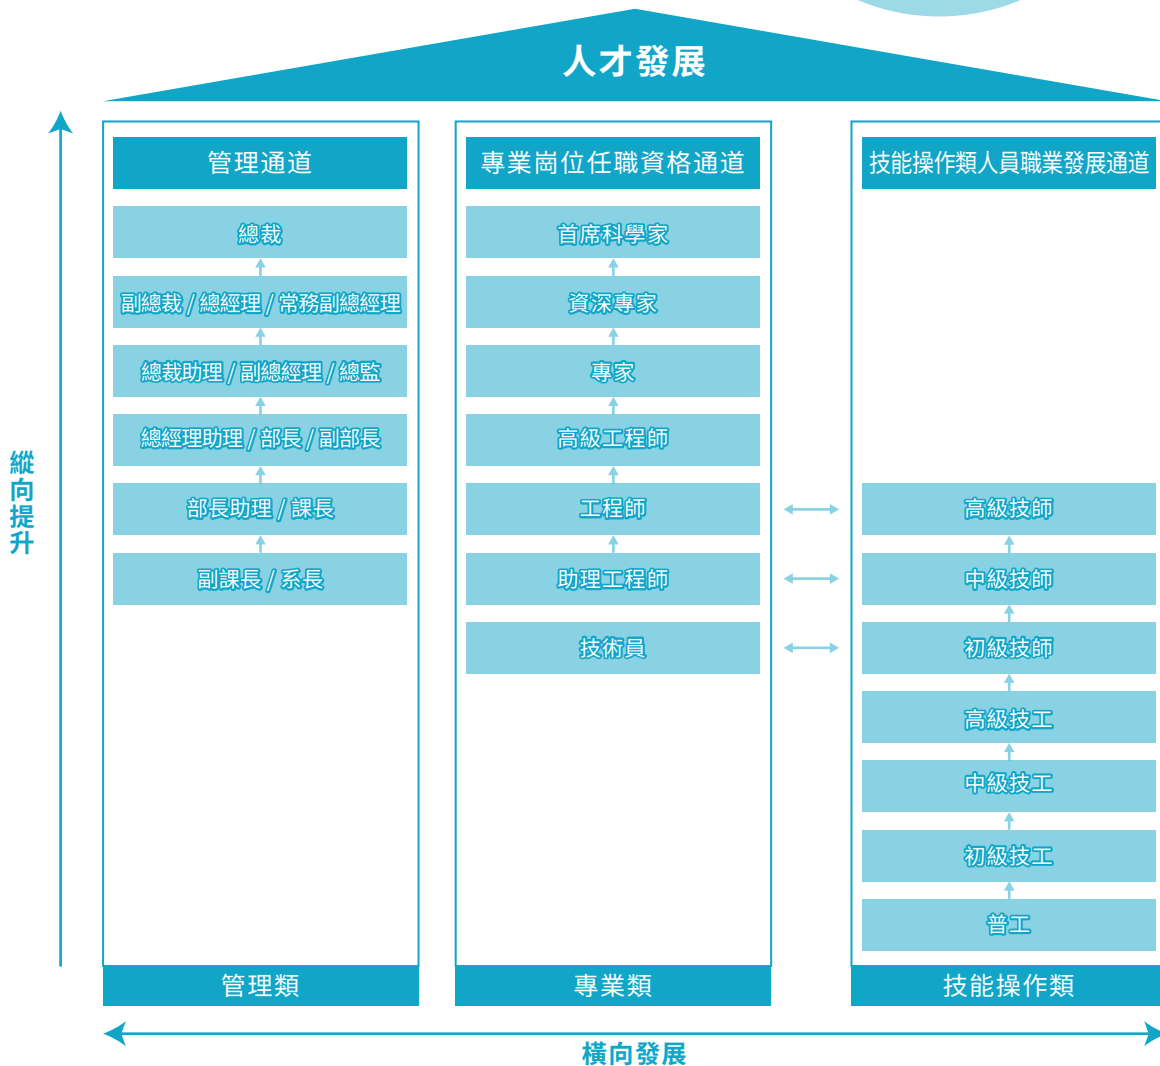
人才發展

縱向提升

管理通道

總裁

副總裁 / 總經理 / 常務副總經理

總裁助理 / 副總經理 / 總監

總經理助理 / 部長 / 副部長

部長助理 / 課長

副課長 / 系長

管理類

專業崗位任職資格通道

首席科學家

資深專家

專家

高級工程師

工程師

助理工程師

技術員

專業類

技能操作類人員職業發展通道

高級技師

中級技師

初級技師

高級技工

中級技工

初級技工

普工

技能操作類

橫向發展